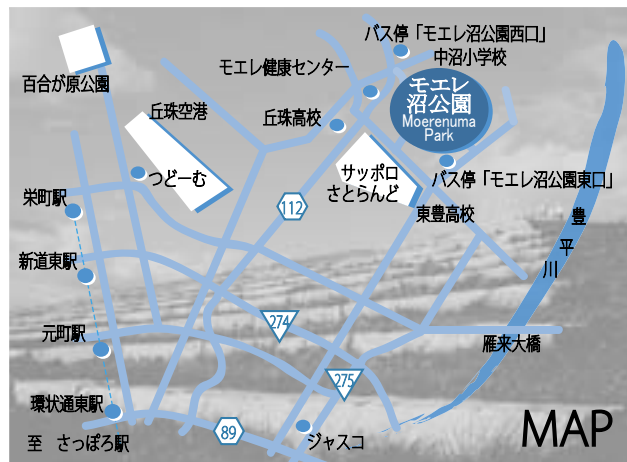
バス停「モエレ沼公園西口」
中沼小学校
モエレ健康センター
百合が原公園
モエレ沼公園
Moerenuma Park
丘珠空港
丘珠高校
つどーむ
サッポロさとらんど
バス停「モエレ沼公園東口」
栄町駅
112
東豊高校
豊平川
新道東駅
274
元町駅
雁来大橋
275
環状通東駅
89
至 さっぽろ駅
ジャスコ
MAP